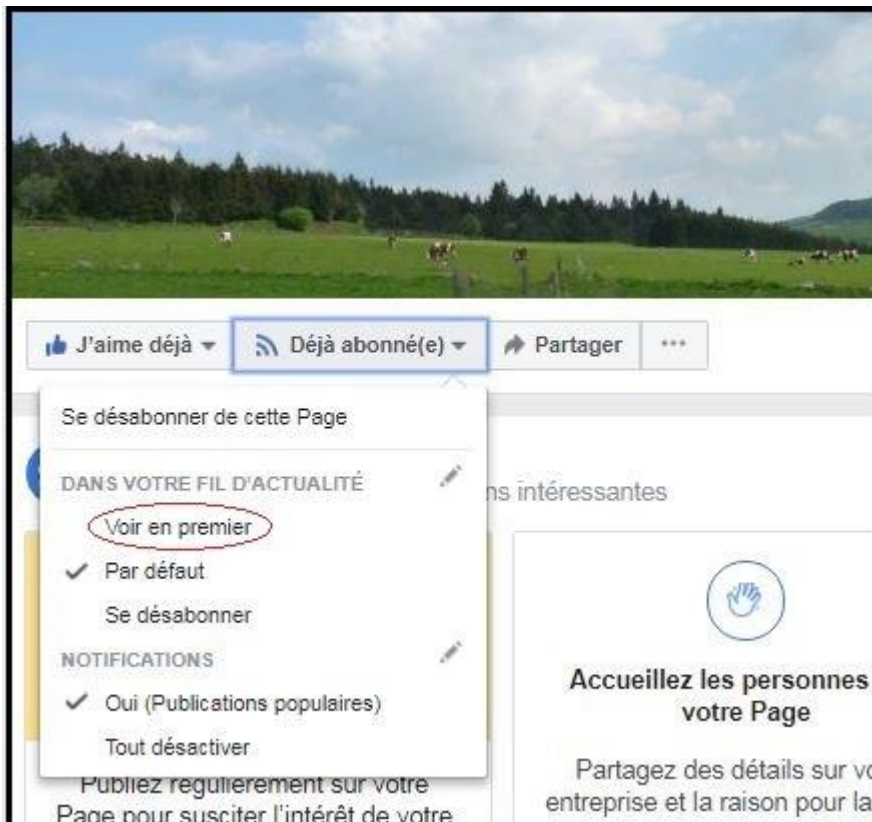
J'aime déjà ▾ Déjà abonné(e) ▾ Partager ···

Se désabonner de cette Page

DANS VOTRE FIL D'ACTUALITÉ

Voir en premier

✓ Par défaut

Se désabonner

NOTIFICATIONS

✓ Oui (Publications populaires)

Tout désactiver

ns intéressantes

Accueillez les personnes votre Page

Partagez des détails sur vo entreprise et la raison pour la

Publiez régulièrement sur votre Page pour susciter l'intérêt de votre